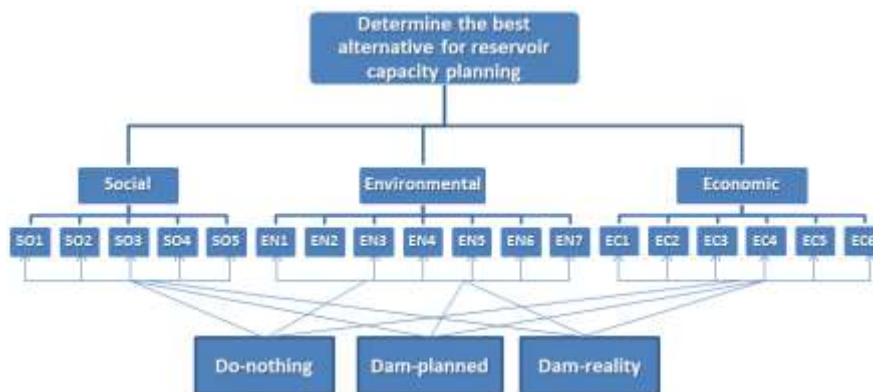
Determine the best alternative for reservoir capacity planning

Social

Environmental

Economic

SO1 SO2 SO3 SO4 SO5

EN1 EN2 EN3 EN4 EN5 EN6 EN7

EC1 EC2 EC3 EC4 EC5 EC6

Do-nothing

Dam-planned

Dam-reality